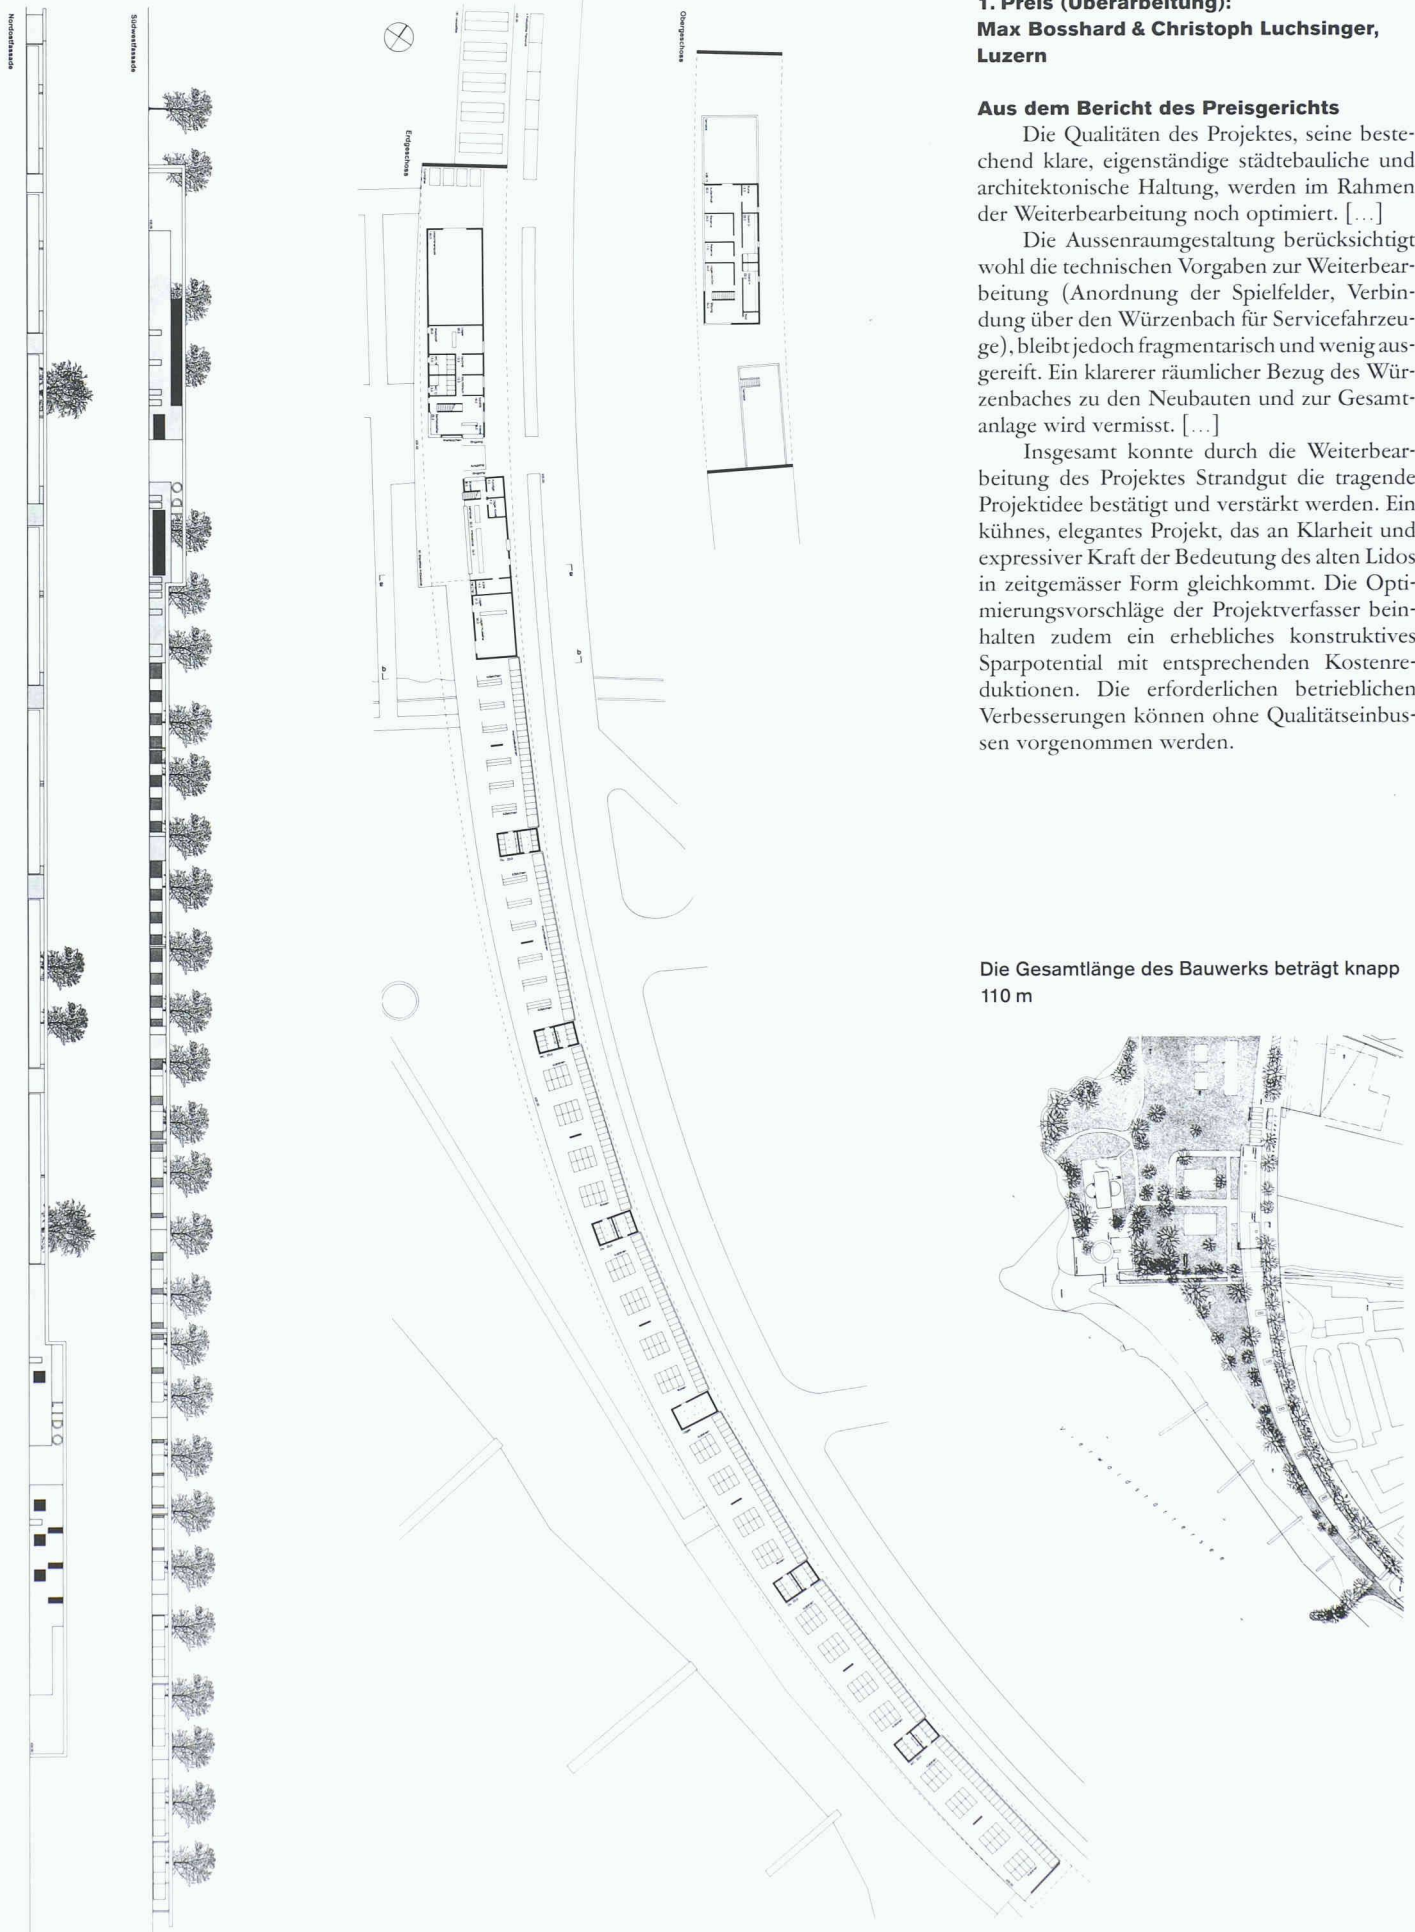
1. Preis (Überarbeitung):
Max Bosshard & Christoph Luchsinger, Luzern

Aus dem Bericht des Preisgerichts

Die Qualitäten des Projektes, seine bestechend klare, eigenständige städtebauliche und architektonische Haltung, werden im Rahmen der Weiterbearbeitung noch optimiert. [...]

Die Aussenraumgestaltung berücksichtigt wohl die technischen Vorgaben zur Weiterbearbeitung (Anordnung der Spielfelder, Verbindung über den Würzenbach für Servicefahrzeuge), bleibt jedoch fragmentarisch und wenig ausgereift. Ein klarerer räumlicher Bezug des Würzenbaches zu den Neubauten und zur Gesamtanlage wird vermisst. [...]

Insgesamt konnte durch die Weiterbearbeitung des Projektes Strandgut die tragende Projektidee bestätigt und verstärkt werden. Ein kühnes, elegantes Projekt, das an Klarheit und expressiver Kraft der Bedeutung des alten Lidos in zeitgemässer Form gleichkommt. Die Optimierungsvorschläge der Projektverfasser beinhalten zudem ein erhebliches konstruktives Sparpotential mit entsprechenden Kostenreduktionen. Die erforderlichen betrieblichen Verbesserungen können ohne Qualitätseinbussen vorgenommen werden.

Die Gesamtlänge des Bauwerks beträgt knapp 110 m

Nordostfassade

Südwestfassade

Erdgeschoss

Obergeschoss

LIDO